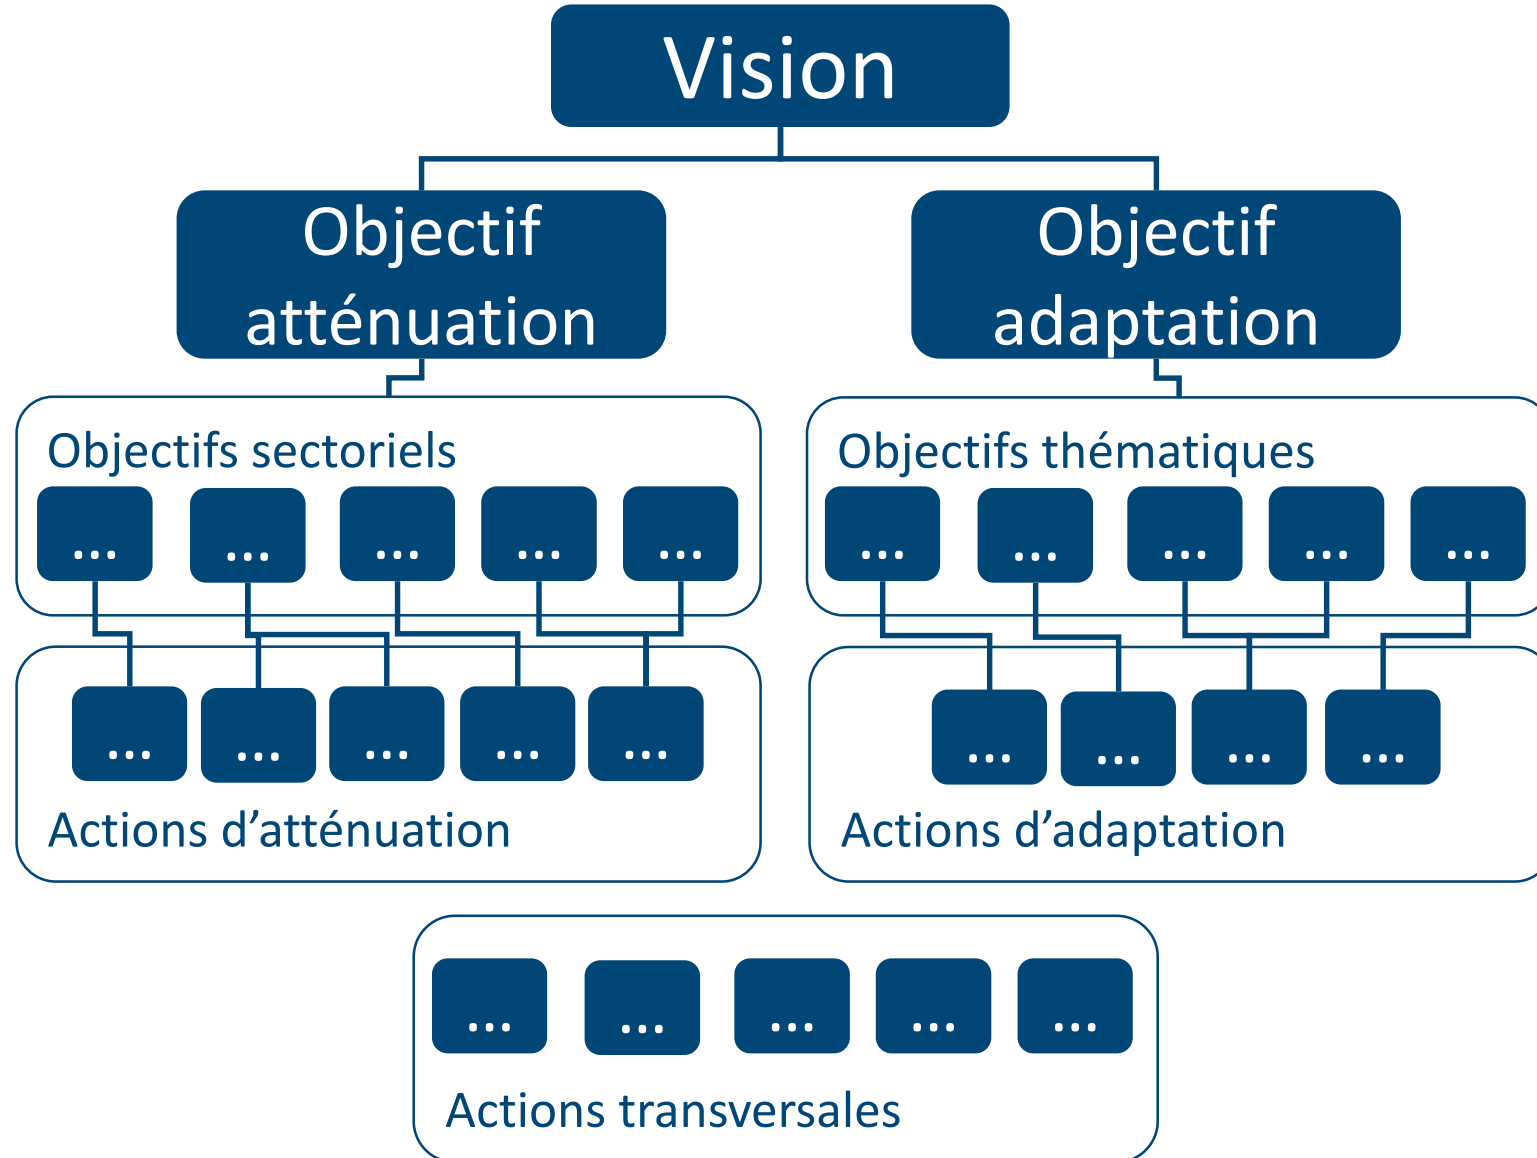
Vision

Objectif atténuation

Objectif adaptation

Objectifs sectoriels

… … … … …

… … … … …

Actions d’atténuation

Objectifs thématiques

… … … … …

… … … …

Actions d’adaptation

… … … … …

Actions transversales